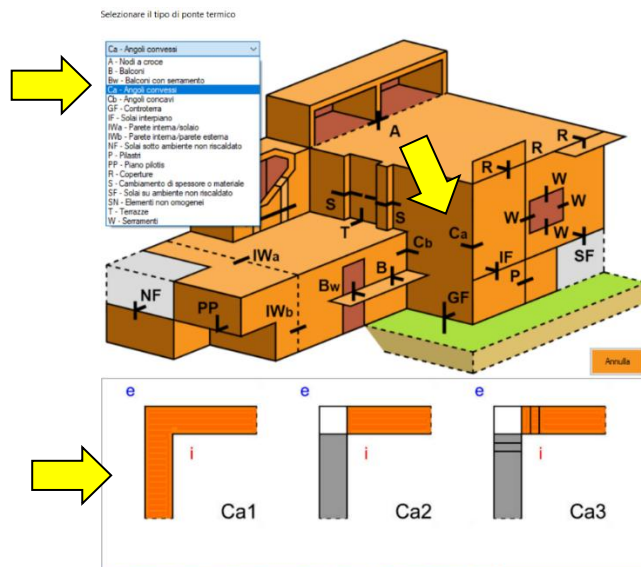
Selezionare il tipo di ponte termico

Ca - Angoli convessi

A - Nodi a croce
B - Balconi
Bw - Balconi con serramento
Ca - Angoli convessi
Cb - Angoli concavi
GF - Controterra
IF - Solai interpiano
IWa - Parete interna/solaio
IWb - Parete interna/parete esterna
NF - Solai sotto ambiente non riscaldato
P - Pilastri
PP - Piano pilotis
R - Coperture
S - Cambiamento di spessore o materiale
SF - Solai su ambiente non riscaldato
SN - Elementi non omogenei
T - Terrazze
W - Serramenti

A
R
R
R
W
W
W
W
S
S
T
Ca
Cb
IF
P
SF
IWa
NF
PP
IWb
Bw
B
GF

Annulla

e
i
Ca1
e
i
Ca2
e
i
Ca3